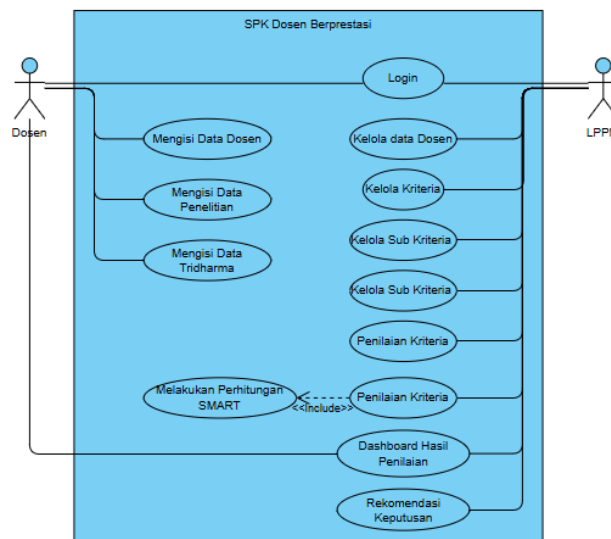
SPK Dosen Berprestasi

Dosen

LPPI

Login

Mengisi Data Dosen

Mengisi Data Penelitian

Mengisi Data Tridharma

Kelola data Dosen

Kelola Kriteria

Kelola Sub Kriteria

Kelola Sub Kriteria

Penilaian Kriteria

Melakukan Perhitungan SMART

<<include>>

Penilaian Kriteria

Dashboard Hasil Penilaian

Rekomendasi Keputusan